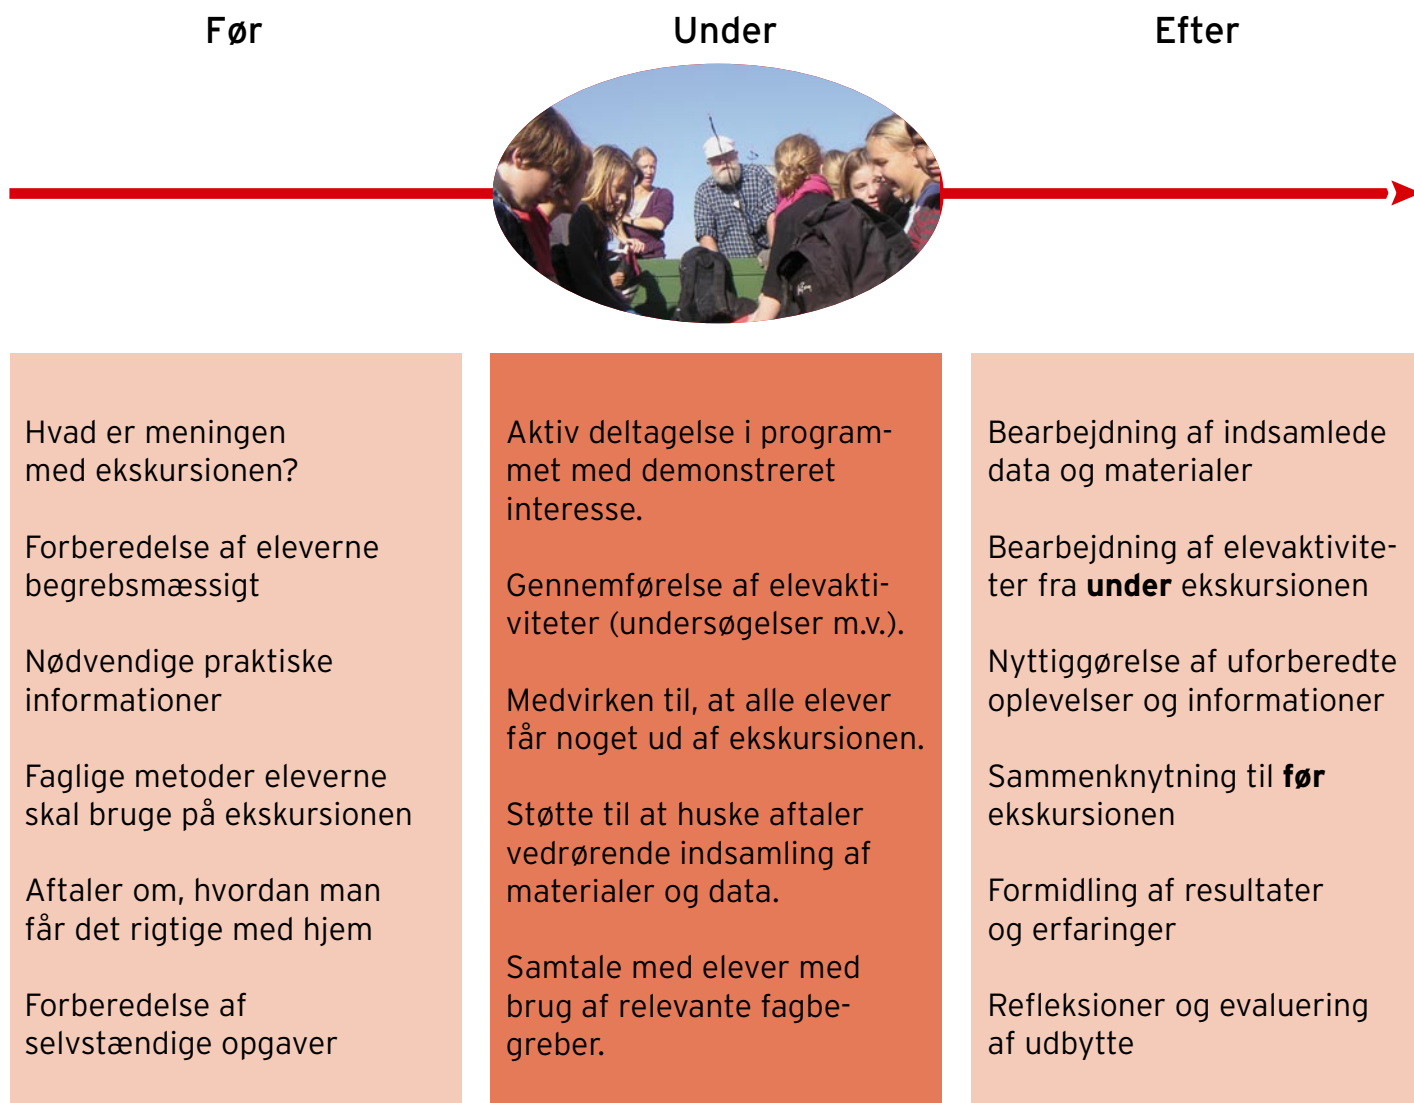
Før

Under

Efter

Hvad er meningen med ekskursionen?

Forberedelse af eleverne begrebsmæssigt

Nødvendige praktiske informationer

Faglige metoder eleverne skal bruge på ekskursionen

Aftaler om, hvordan man får det rigtige med hjem

Forberedelse af selvstændige opgaver

Aktiv deltagelse i programmet med demonstreret interesse.

Gennemførelse af elevaktiviteter (undersøgelser m.v.).

Medvirken til, at alle elever får noget ud af ekskursionen.

Støtte til at huske aftaler vedrørende indsamling af materialer og data.

Samtale med elever med brug af relevante fagbegreber.

Bearbejdning af indsamlede data og materialer

Bearbejdning af elevaktiviteter fra **under** ekskursionen

Nyttiggørelse af uforberedte oplevelser og informationer

Sammenknytning til **før** ekskursionen

Formidling af resultater og erfaringer

Refleksioner og evaluering af udbytte